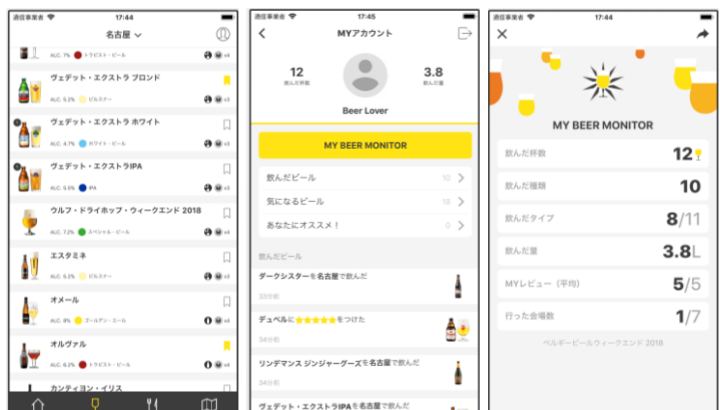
通信事業者 17:44

名古屋

ALC. 8% トラピスト・ビール

ヴェデット・エクストラ ブロンド

ALC. 5.2% ピルスナー

ヴェデット・エクストラ ホワイト

ALC. 4.7% ホワイト・ビール

ヴェデット・エクストラIPA

ALC. 5.5% IPA

ウルフ・ドライホップ・ウィークエンド 2018

ALC. 7.2% スペシャル・ビール

エスタミネ

ALC. 5.3% ピルスナー

オメール

ALC. 8% ゴールデン・エール

オルヴァル

ALC. 6.2% トラピスト・ビール

カンティョン・イリス

通信事業者 17:45

MYアカウント

12
飲んだ杯数

3.8
飲んだ量

Beer Lover

MY BEER MONITOR

飲んだビール 10

気になるビール 18

あなたにオススメ! 0

飲んだビール

ダークシスターを名古屋で飲んだ
33分前

デュベルに★★★★★をつけた
34分前

リンデマンス ジンジャーグーズを名古屋で飲んだ
34分前

ヴェデット・エクストラIPAを名古屋で飲んだ

通信事業者 17:44

MY BEER MONITOR

飲んだ杯数 12

飲んだ種類 10

飲んだタイプ 8/11

飲んだ量 3.8L

MYレビュー(平均) 5/5

行った会場数 1/7

ベルギービールウィークエンド 2018